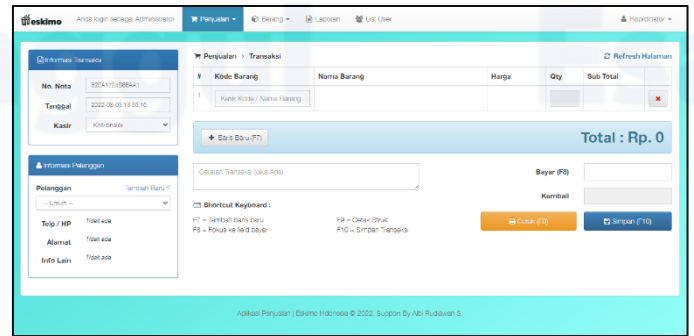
eskimo Anda login sebagai Administrator Penjualan Barang Laporan List User Koordinator

Informasi Transaksi

No. Nota 92EA172A566AA1

Tanggal 2022-08-08 13:35:16

Kasir Koordinator

Informasi Pelanggan

Pelanggan Tambah Baru ?

-- Umum --

Telp / HP Tidak ada

Alamat Tidak ada

Info Lain Tidak ada

Penjualan > Transaksi

Refresh Halaman

| # | Kode Barang | Nama Barang | Harga | Qty | Sub Total | |
|---|---|---|---|---|---|---|
| 1 | Ketik Kode / Nama Barang | | | | | ✖ |

+ Baris Baru (F7)

Total : Rp. 0

Catatan Transaksi (Jika Ada)

Bayar (F8)

Kembali

Shortcut Keyboard :

F7 = Tambah baris baru
F8 = Fokus ke field bayar

F9 = Cetak Struk
F10 = Simpan Transaksi

Cetak (F9)

Simpan (F10)

Aplikasi Penjualan | Eskimo Indonesia © 2022. Support By Albi Rudiawan S.